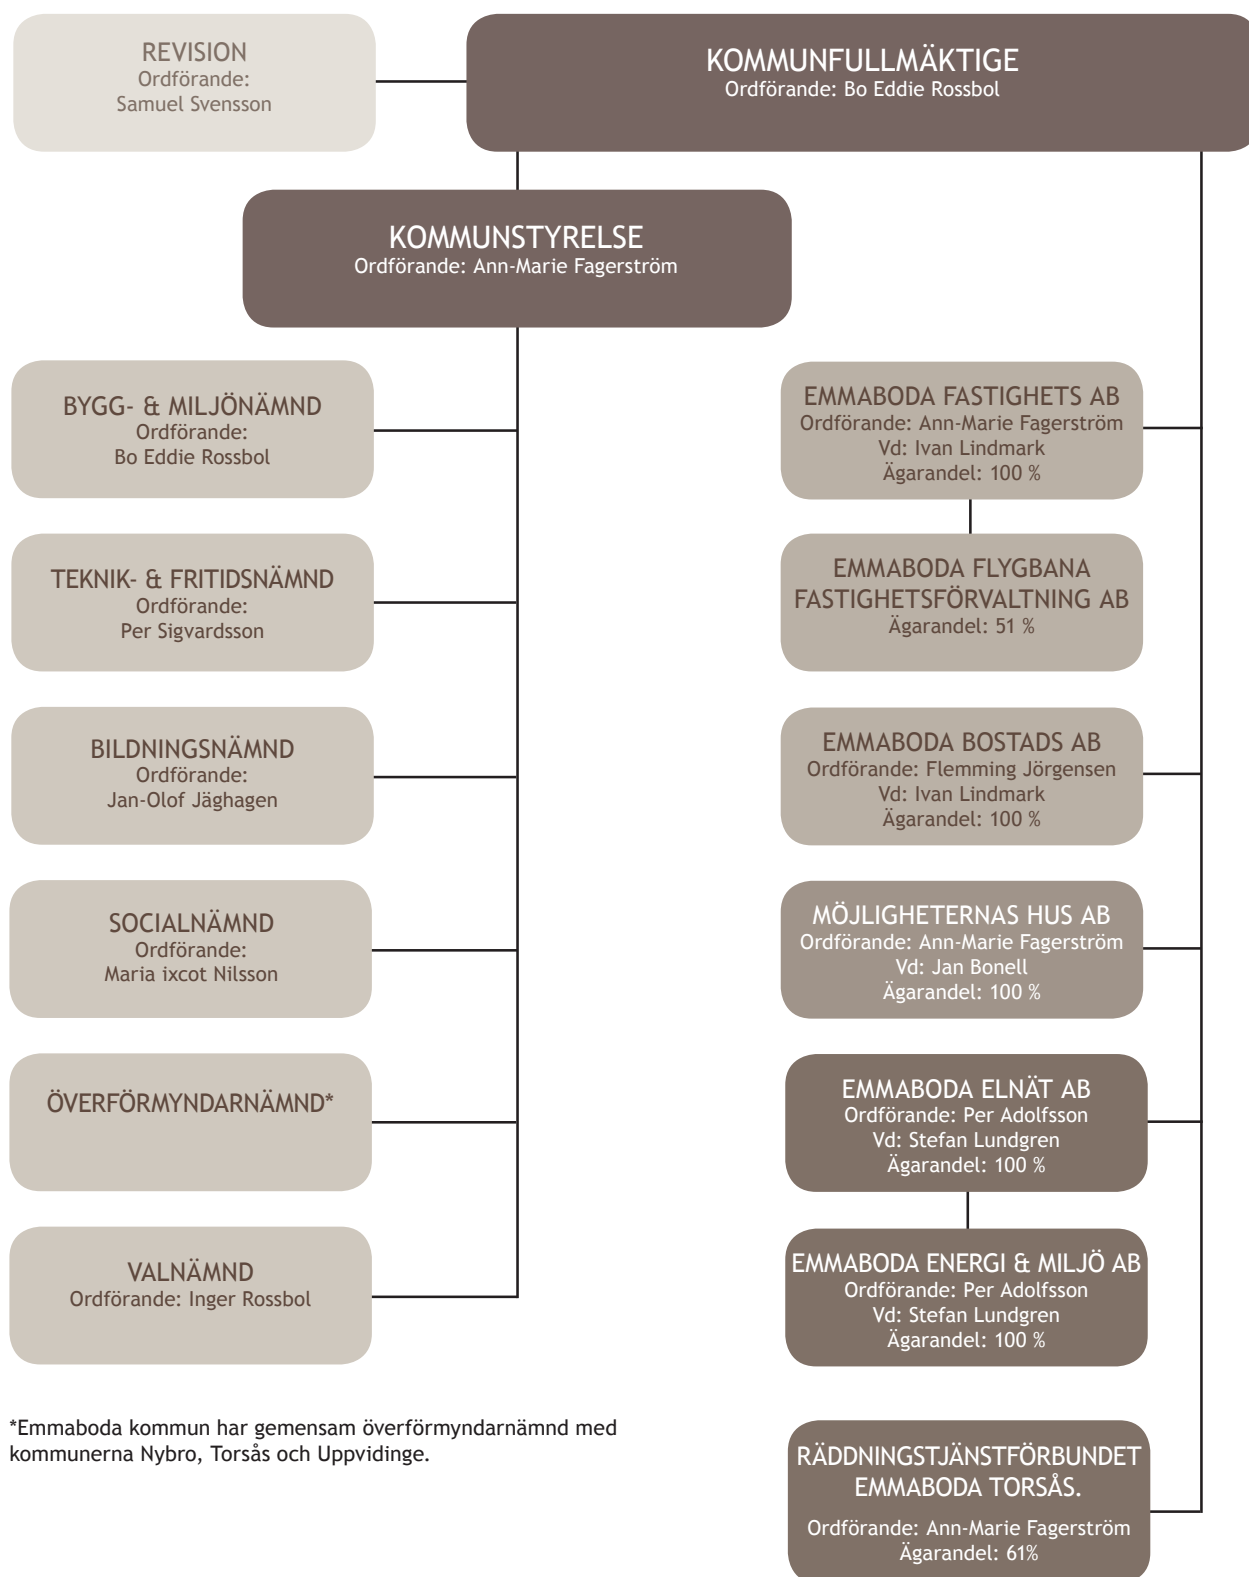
REVISION
Ordförande:
Samuel Svensson

KOMMUNFULLMÄKTIGE
Ordförande: Bo Eddie Rossbol

KOMMUNSTYRELSE
Ordförande: Ann-Marie Fagerström

BYGG- & MILJÖNÄMND
Ordförande:
Bo Eddie Rossbol

TEKNIK- & FRITIDSNÄMND
Ordförande:
Per Sigvardsson

BILDNINGSNÄMND
Ordförande:
Jan-Olof Jäghagen

SOCIALNÄMND
Ordförande:
Maria ixcot Nilsson

ÖVERFÖRMYNDARNÄMND*

VALNÄMND
Ordförande: Inger Rossbol

EMMABODA FASTIGHETS AB
Ordförande: Ann-Marie Fagerström
Vd: Ivan Lindmark
Ägarandel: 100 %

EMMABODA FLYGBANA FASTIGHETSFÖRVALTNING AB
Ägarandel: 51 %

EMMABODA BOSTADS AB
Ordförande: Flemming Jörgensen
Vd: Ivan Lindmark
Ägarandel: 100 %

MÖJLIGHETERNAS HUS AB
Ordförande: Ann-Marie Fagerström
Vd: Jan Bonell
Ägarandel: 100 %

EMMABODA ELNÄT AB
Ordförande: Per Adolfsson
Vd: Stefan Lundgren
Ägarandel: 100 %

EMMABODA ENERGI & MILJÖ AB
Ordförande: Per Adolfsson
Vd: Stefan Lundgren
Ägarandel: 100 %

RÄDDNINGSTJÄNSTFÖRBUNDET EMMABODA TORSÅS.
Ordförande: Ann-Marie Fagerström
Ägarandel: 61%

*Emmaboda kommun har gemensam överförmyndarnämnd med kommunerna Nybro, Torsås och Uppvidinge.